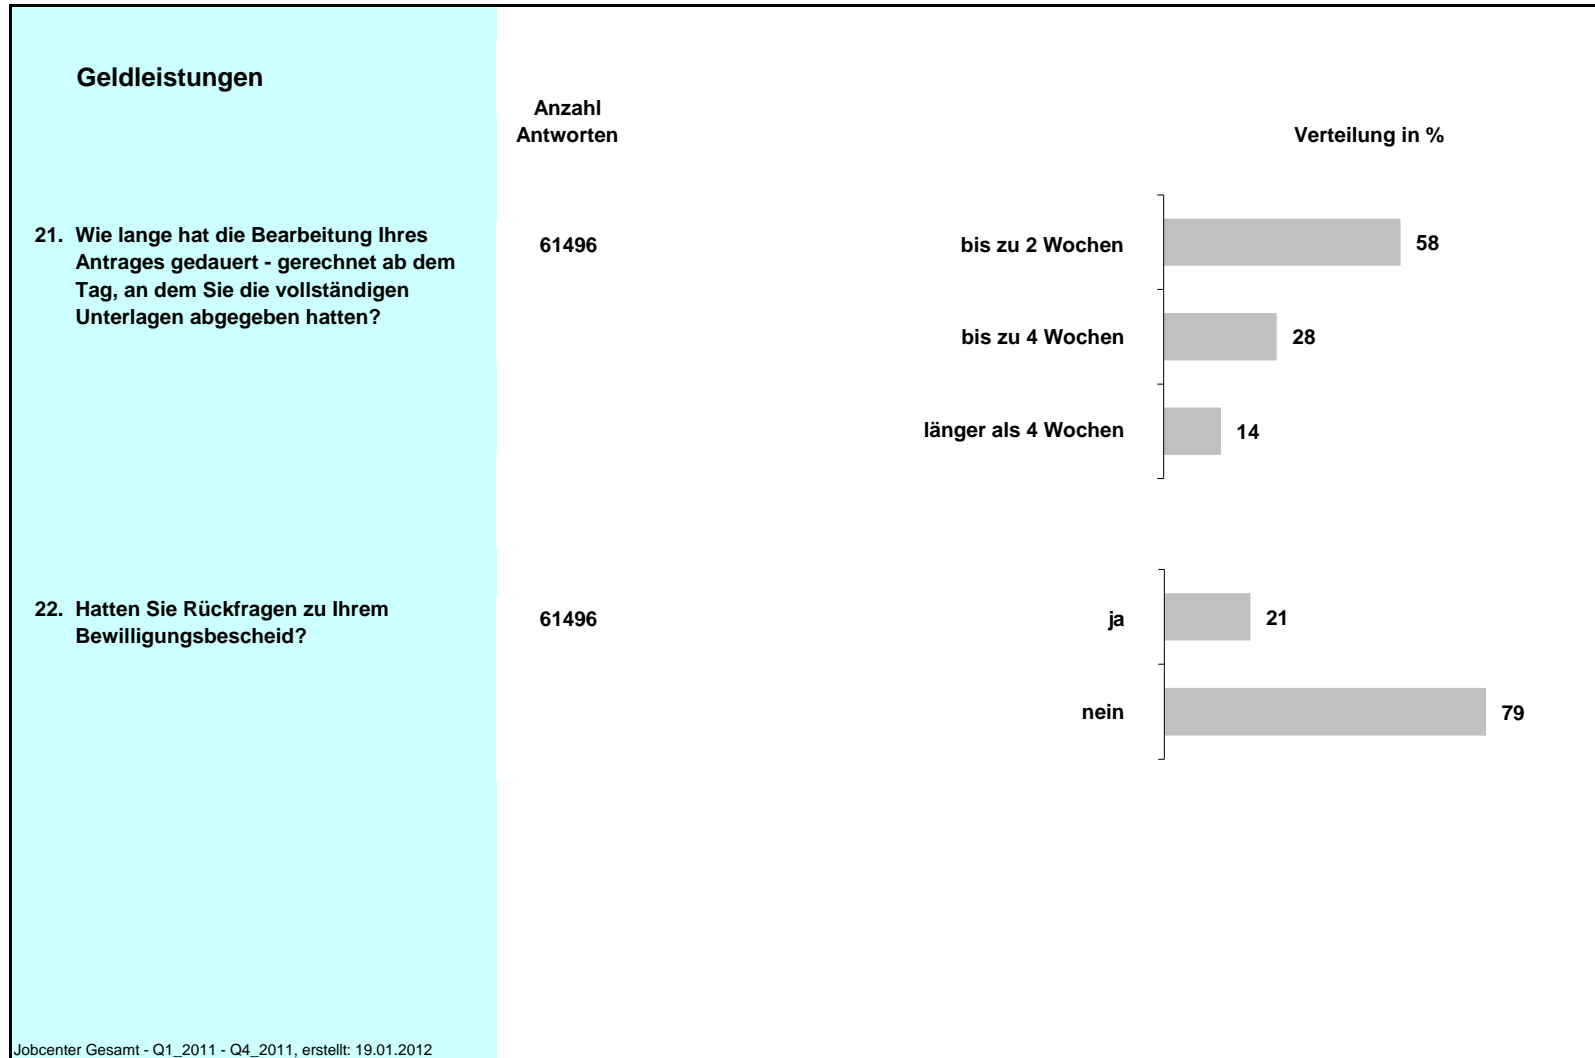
Geldleistungen

Anzahl Antworten

Verteilung in %

21. Wie lange hat die Bearbeitung Ihres Antrages gedauert - gerechnet ab dem Tag, an dem Sie die vollständigen Unterlagen abgegeben hatten?

61496

bis zu 2 Wochen 58

bis zu 4 Wochen 28

länger als 4 Wochen 14

22. Hatten Sie Rückfragen zu Ihrem Bewilligungsbescheid?

61496

ja 21

nein 79

Jobcenter Gesamt - Q1_2011 - Q4_2011, erstellt: 19.01.2012